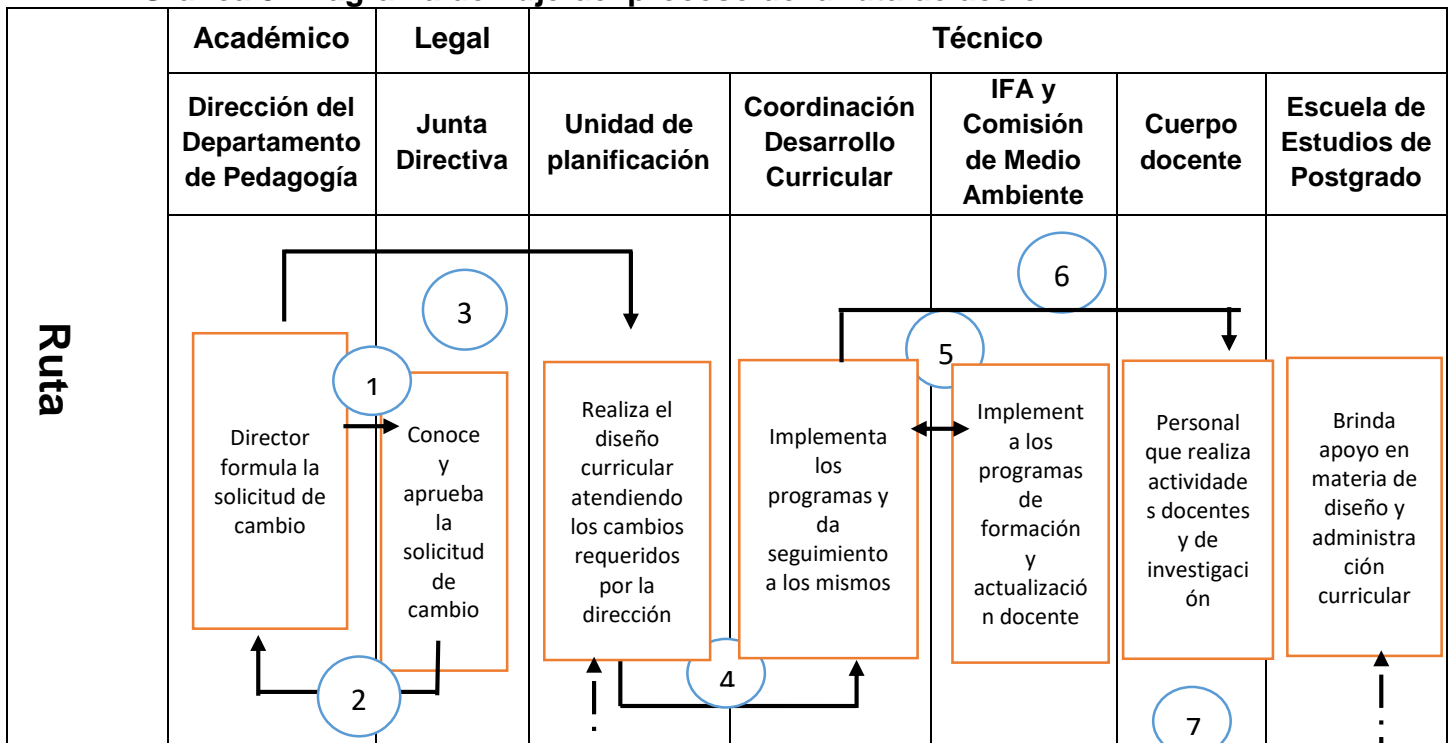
| | Académico | Legal | Técnico | | | | |
|---|---|---|---|---|---|---|---|
| | Dirección del Departamento de Pedagogía | Junta Directiva | Unidad de planificación | Coordinación Desarrollo Curricular | IFA y Comisión de Medio Ambiente | Cuerpo docente | Escuela de Estudios de Postgrado |
| Ruta | Director formula la solicitud de cambio | Conoce y aprueba la solicitud de cambio | Realiza el diseño curricular atendiendo los cambios requeridos por la dirección | Implementa los programas y da seguimiento a los mismos | Implementa los programas de formación y actualización docente | Personal que realiza actividades docentes y de investigación | Brinda apoyo en materia de diseño y administración curricular |

1

2

3

4

5

6

7